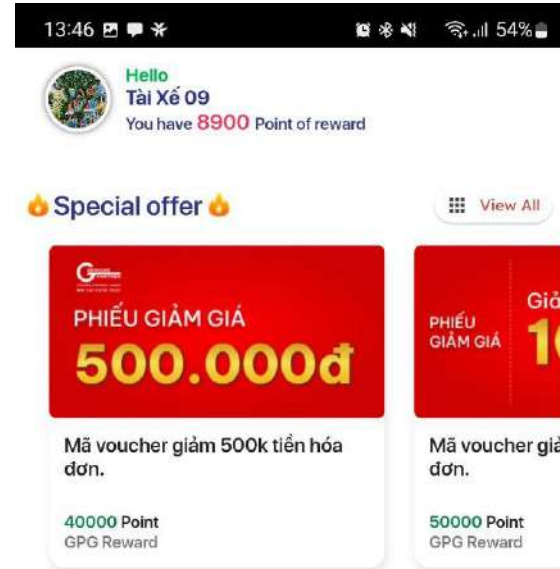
13:46

54%

Hello
Tài Xế 09
You have 8900 Point of reward

Special offer

View All

PHIẾU GIẢM GIÁ
500.000đ

Mã voucher giảm 500k tiền hóa đơn.

40000 Point
GPG Reward

PHIẾU GIẢM GIÁ
Giả
1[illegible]

Mã voucher giả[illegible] đơn.

50000 Point
GPG Reward